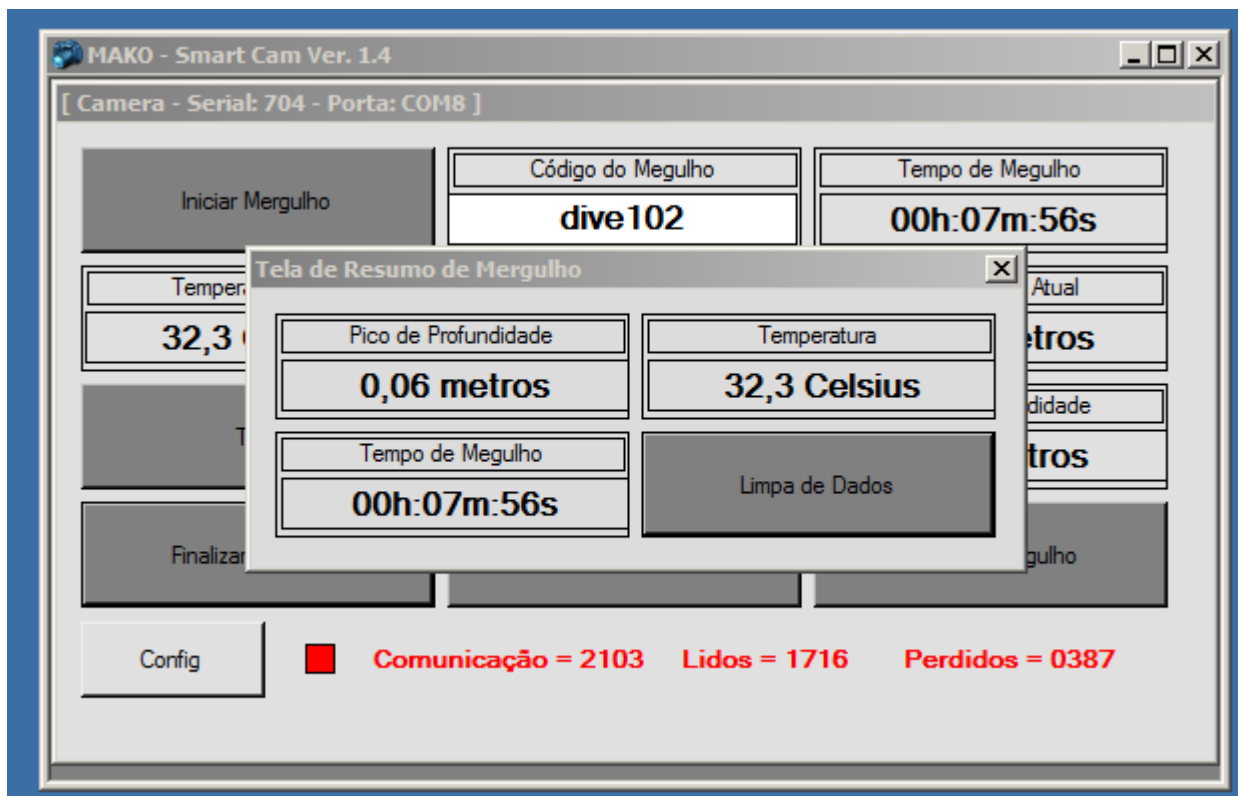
MAKO - Smart Cam Ver. 1.4

[ Camera - Serial: 704 - Porta: COM8 ]

Iniciar Mergulho

Código do Megulho

dive102

Tempo de Megulho

00h:07m:56s

Tempera

32,3

Atual

etros

didade

tros

T

Finalizar

gulho

Tela de Resumo de Mergulho

Pico de Profundidade

0,06 metros

Temperatura

32,3 Celsius

Tempo de Megulho

00h:07m:56s

Limpa de Dados

Config

Comunicação = 2103 Lidos = 1716 Perdidos = 0387